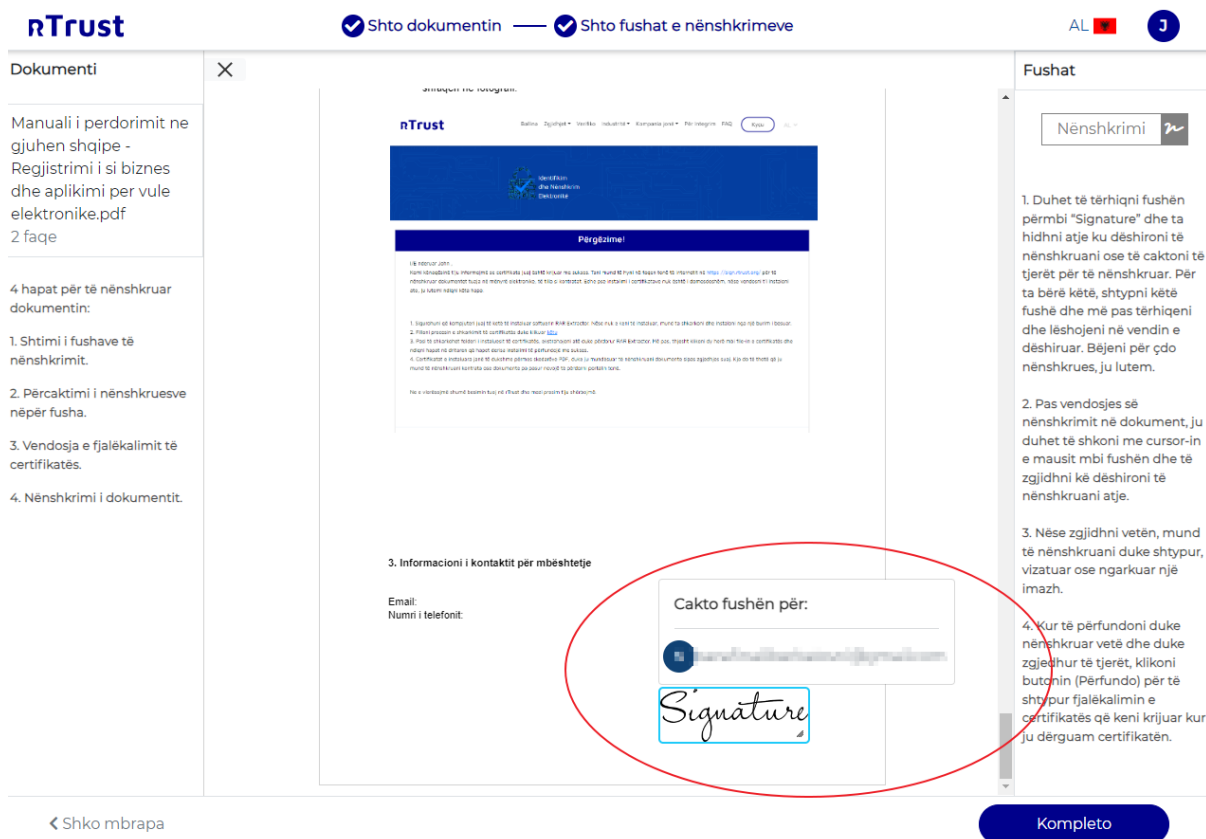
nTrust

Shto dokumentin — Shto fushat e nënshkrimeve

AL

J

Dokumenti

Manuali i perdorimit ne gjuhen shqipe - Regjistrimi i si biznes dhe aplikimi per vule elektronike.pdf
2 faqe

4 hapat për të nënshkruar dokumentin:

1. Shtimi i fushave të nënshkrimit.

2. Përcaktimi i nënshkruesve nëpër fusha.

3. Vendosja e fjalëkalimit të certifikatës.

4. Nënshkrimi i dokumentit.

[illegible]

nTrust

Përgëzime!

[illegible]

3. Informacioni i kontaktit për mbështetje

Email:
Numri i telefonit:

Cakto fushën për:

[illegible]

Signature

Fushat

Nënshkrimi

1. Duhet të tërhiqni fushën përmbi "Signature" dhe ta hidhni atje ku dëshironi të nënshkruani ose të caktoni të tjerët për të nënshkruar. Për ta bërë këtë, shtypni këtë fushë dhe më pas tërhiqeni dhe lëshojeni në vendin e dëshiruar. Bëjeni për çdo nënshkrues, ju lutem.

2. Pas vendosjes së nënshkrimit në dokument, ju duhet të shkoni me cursor-in e mausit mbi fushën dhe të zgjidhni kë dëshironi të nënshkruani atje.

3. Nëse zgjidhni vetën, mund të nënshkruani duke shtypur, vizatuar ose ngarkuar një imazh.

4. Kur të përfundoni duke nënshkruar vetë dhe duke zgjedhur të tjerët, klikoni butonin (Përfundo) për të shtypur fjalëkalimin e certifikatës që keni krijuar kur ju dërguam certifikatën.

< Shko mbrapa

Kompleto